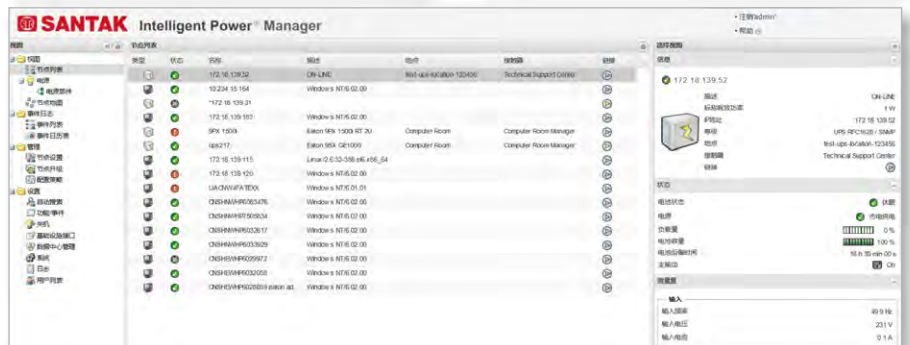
SANTAK Intelligent Power® Manager

• 注销admin
• 帮助

视图
视图
节点列表
电源
电源插件
节点地图
事件日志
事件列表
事件日历
管理
节点设置
节点升级
配置策略
设置
自动搜索
功能/事件
关机
基础设施接口
数据中心管理
系统
日志
用户列表

节点列表

| 类型 | 状态 | 名称 | 描述 | 位置 | 联系人 | 链接 |
|---|---|---|---|---|---|---|
| | | 172.18.139.52 | ON-LINE | test-ups-location-123456 | Technical Support Center | |
| | | 10.234.15.164 | Windows NT/6.02.00 | | | |
| | | *172.18.139.31 | | | | |
| | | 172.18.139.161 | Windows NT/6.02.00 | | | |
| | | 5PX 1500i | Eaton 5PX 1500i RT 2U | Computer Room | Computer Room Manager | |
| | | ups217 | Eaton 9SX G61000 | Computer Room | Computer Room Manager | |
| | | 172.18.139.115 | Linux/2.6.32-358.el6.x86_64 | | | |
| | | 172.18.139.120 | Windows NT/6.02.00 | | | |
| | | UACNWAFATEXX | Windows NT/6.01.01 | | | |
| | | CNSHHWHP063476 | Windows NT/6.02.00 | | | |
| | | CNSHHWHP050834 | Windows NT/6.02.00 | | | |
| | | CNSHHWHP032617 | Windows NT/6.02.00 | | | |
| | | CNSHHWHP033929 | Windows NT/6.02.00 | | | |
| | | CNSHHWHP039972 | Windows NT/6.02.00 | | | |
| | | CNSHHWHP032058 | Windows NT/6.02.00 | | | |
| | | CNSHHWHP026809.eaton.ad... | Windows NT/6.02.00 | | | |

选择视图
信息
172.18.139.52
描述 ON-LINE
标称视在功率 1 W
IP地址 172.18.139.52
类型 UPS RFC1628 / SNMP
地点 test-ups-location-123456
联系人 Technical Support Center
链接

状态
电池状态 休眠
电源 市电供电
负载量 0 %
电池容量 100 %
电池后备时间 1h 35 min 00 s
主输出 On

测量
输入
输入频率 49.9 Hz
输入电压 231 V
输入电流 0.1 A